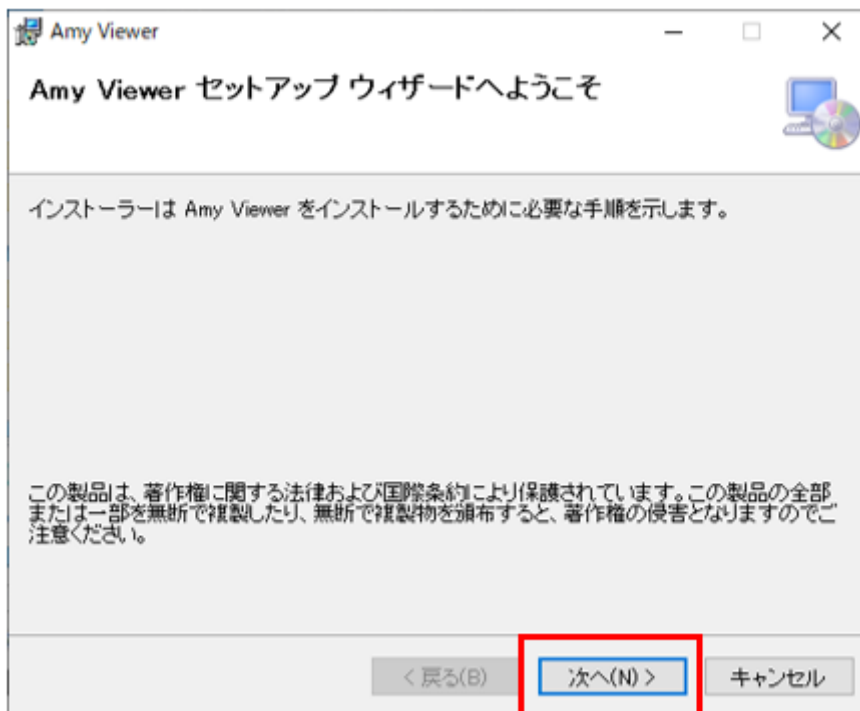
Amy Viewer

Amy Viewer セットアップ ウィザードへようこそ

インストーラーは Amy Viewer をインストールするために必要な手順を示します。

この製品は、著作権に関する法律および国際条約により保護されています。この製品の全部または一部を無断で複製したり、無断で複製物を頒布すると、著作権の侵害となりますのでご注意ください。

< 戻る(B)　次へ(N) >　キャンセル